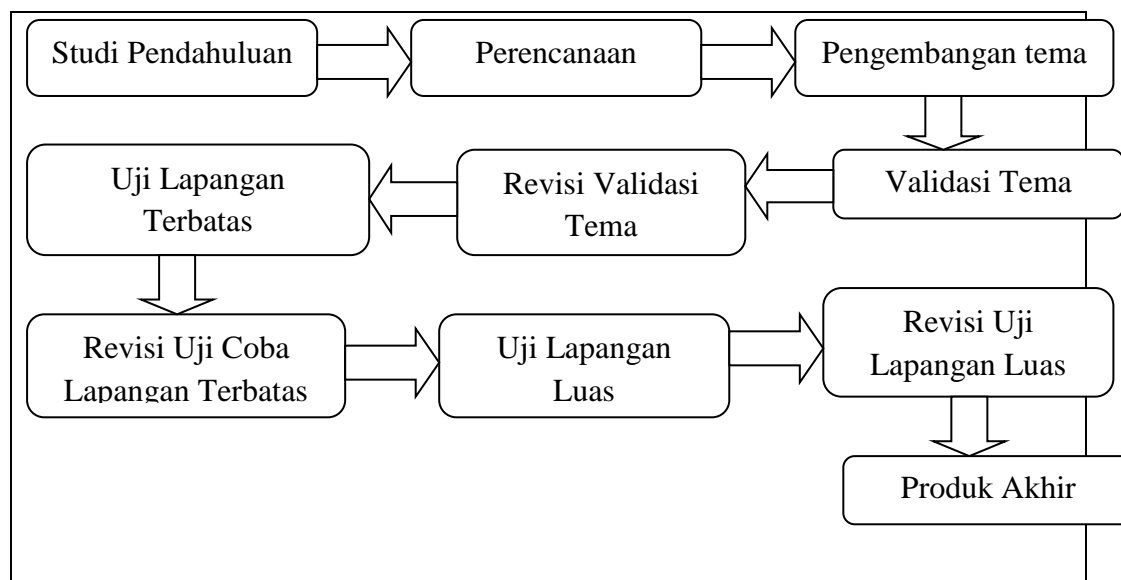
Studi Pendahuluan

Perencanaan

Pengembangan tema

Validasi Tema

Revisi Validasi Tema

Uji Lapangan Terbatas

Revisi Uji Coba Lapangan Terbatas

Uji Lapangan Luas

Revisi Uji Lapangan Luas

Produk Akhir